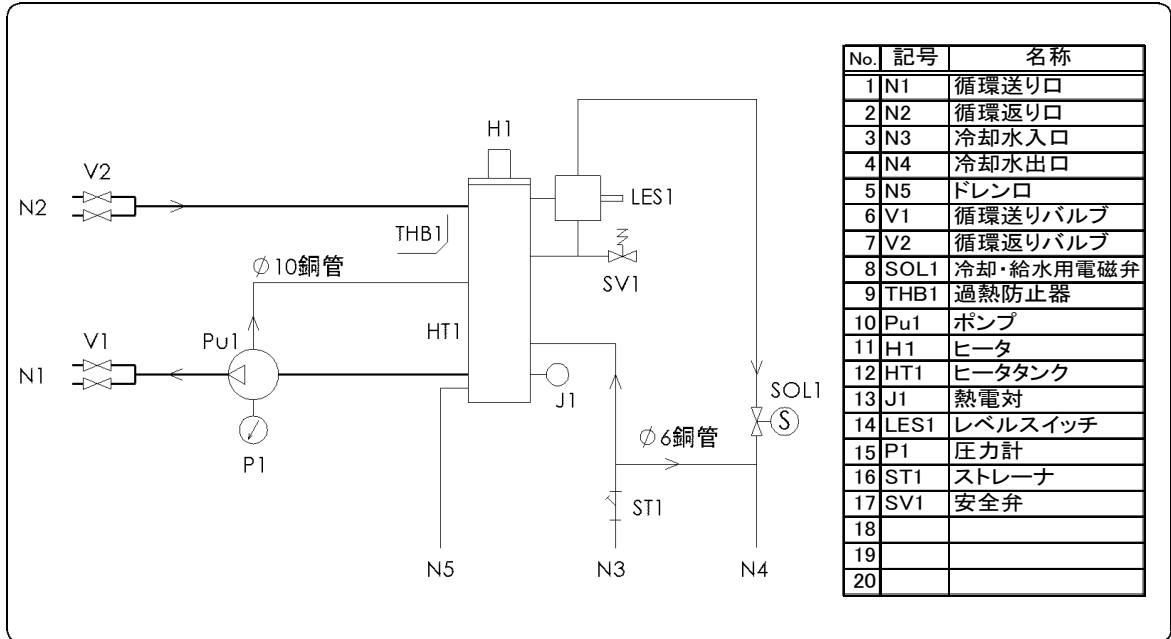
H1

V2

N2

LES1

THB1

SV1

∅10銅管

V1

Pu1

HT1

N1

J1

SOL1

P1

∅6銅管

ST1

N5

N3

N4

| No. | 記号 | 名称 |
|---|---|---|
| 1 | N1 | 循環送り口 |
| 2 | N2 | 循環返り口 |
| 3 | N3 | 冷却水入口 |
| 4 | N4 | 冷却水出口 |
| 5 | N5 | ドレン口 |
| 6 | V1 | 循環送りバルブ |
| 7 | V2 | 循環返りバルブ |
| 8 | SOL1 | 冷却・給水用電磁弁 |
| 9 | THB1 | 過熱防止器 |
| 10 | Pu1 | ポンプ |
| 11 | H1 | ヒータ |
| 12 | HT1 | ヒータタンク |
| 13 | J1 | 熱電対 |
| 14 | LES1 | レベルスイッチ |
| 15 | P1 | 圧力計 |
| 16 | ST1 | ストレーナ |
| 17 | SV1 | 安全弁 |
| 18 | | |
| 19 | | |
| 20 | | |